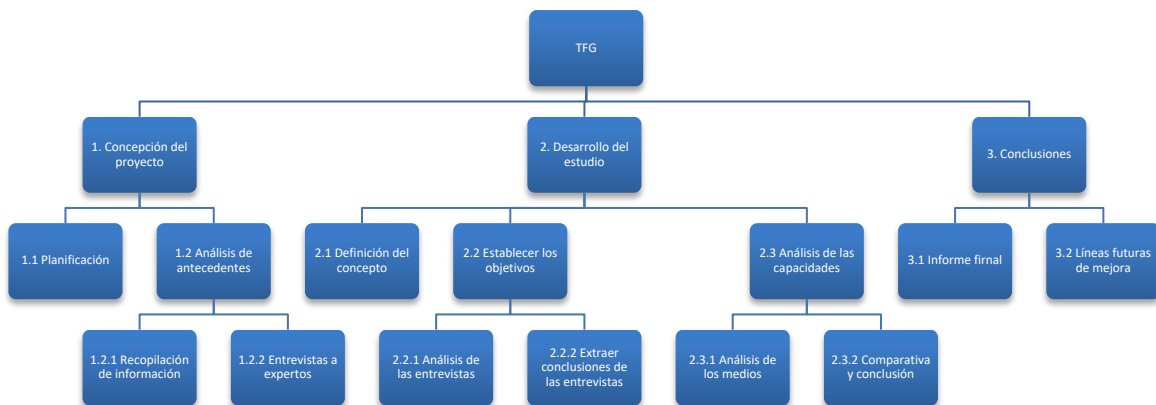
TFG

1. Concepción del proyecto

2. Desarrollo del estudio

3. Conclusiones

1.1 Planificación

1.2 Análisis de antecedentes

2.1 Definición del concepto

2.2 Establecer los objetivos

2.3 Análisis de las capacidades

3.1 Informe firnal

3.2 Líneas futuras de mejora

1.2.1 Recopilación de información

1.2.2 Entrevistas a expertos

2.2.1 Análisis de las entrevistas

2.2.2 Extraer conclusiones de las entrevistas

2.3.1 Análisis de los medios

2.3.2 Comparativa y conclusión